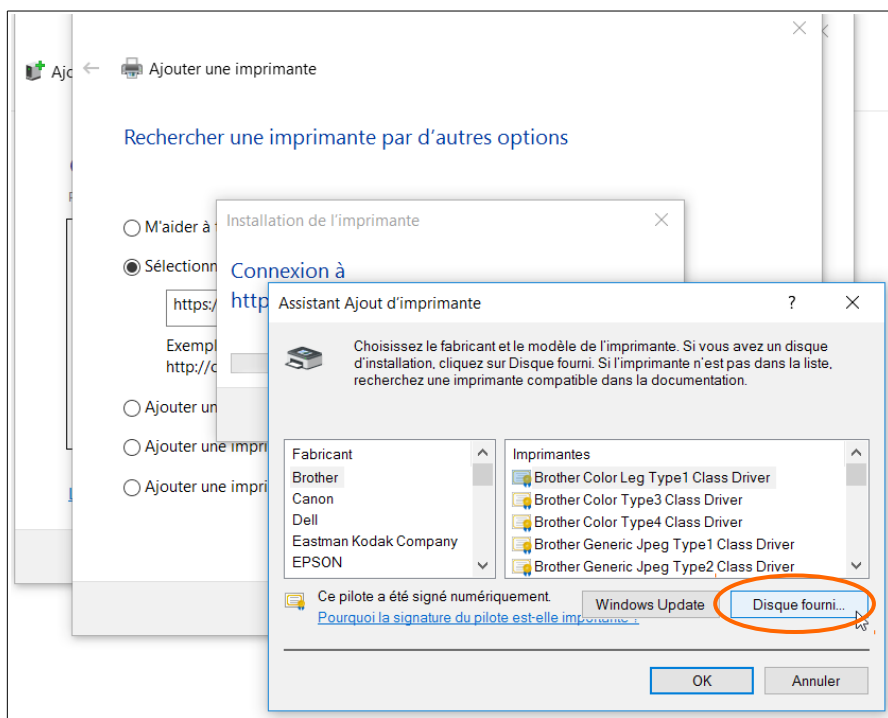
Ajo

Ajouter une imprimante

Rechercher une imprimante par d’autres options

M’aider à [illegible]

Sélectionn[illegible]

https:/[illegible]

Exempl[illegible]
http://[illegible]

Ajouter un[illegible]

Ajouter une impri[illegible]

Ajouter une impri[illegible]

Installation de l’imprimante

Connexion à
http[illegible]

Assistant Ajout d’imprimante

?

Choisissez le fabricant et le modèle de l’imprimante. Si vous avez un disque d’installation, cliquez sur Disque fourni. Si l’imprimante n’est pas dans la liste, recherchez une imprimante compatible dans la documentation.

| Fabricant | Imprimantes |
|---|---|
| Brother | Brother Color Leg Type1 Class Driver |
| Canon | Brother Color Type3 Class Driver |
| Dell | Brother Color Type4 Class Driver |
| Eastman Kodak Company | Brother Generic Jpeg Type1 Class Driver |
| EPSON | Brother Generic Jpeg Type2 Class Driver |

Ce pilote a été signé numériquement.
Pourquoi la signature du pilote est-elle importante ?

Windows Update

Disque fourni...

OK

Annuler